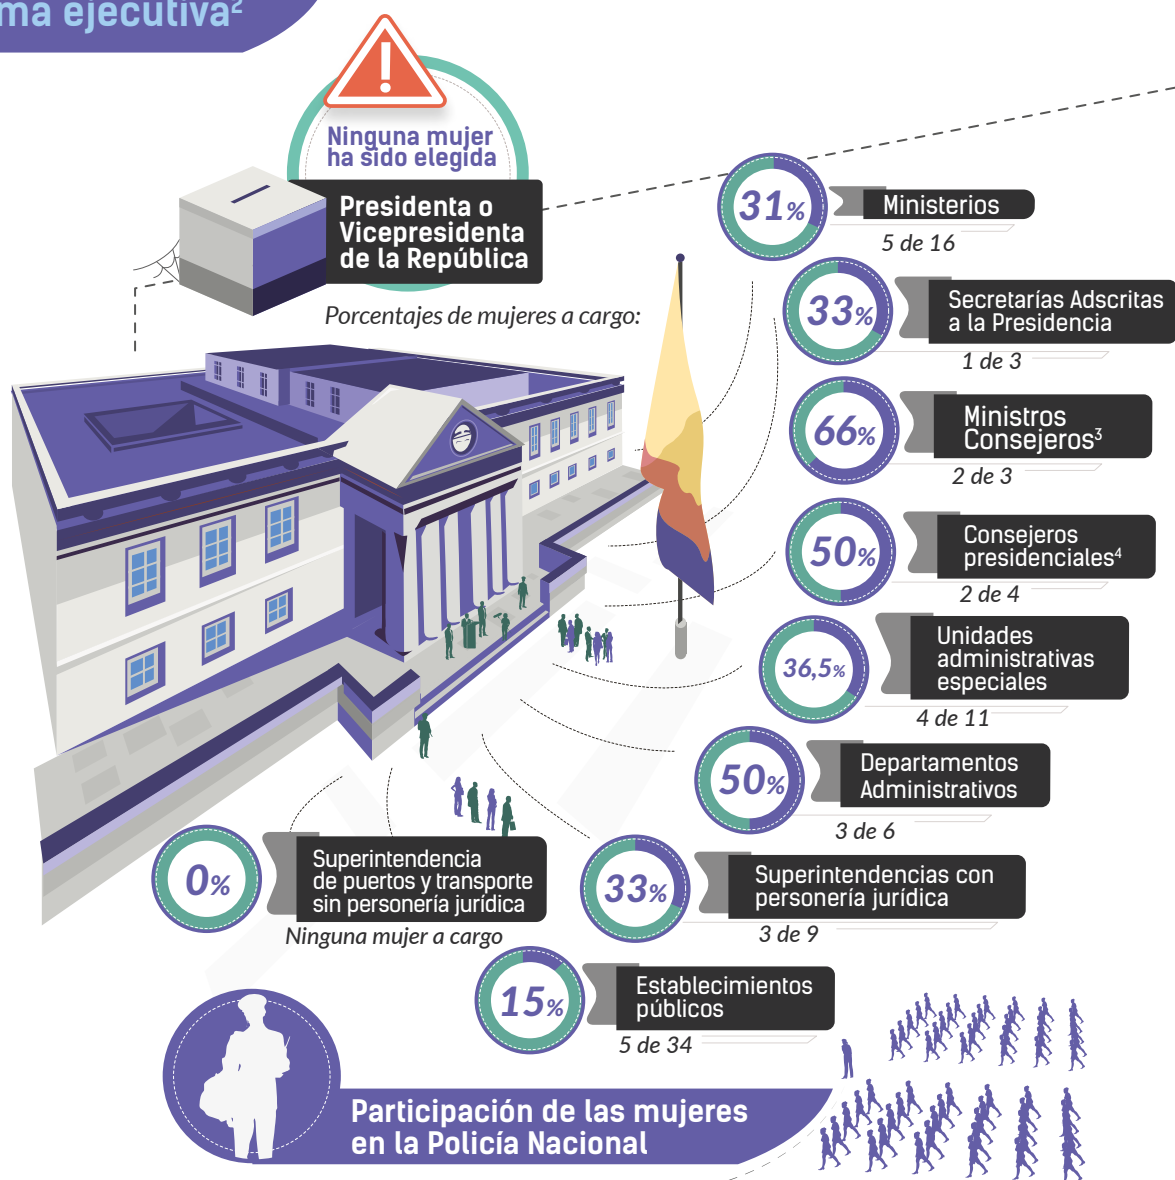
ma ejecutiva²

Ninguna mujer ha sido elegida

Presidenta o Vicepresidenta de la República

Porcentajes de mujeres a cargo:

31% Ministerios
5 de 16

33% Secretarías Adscritas a la Presidencia
1 de 3

66% Ministros Consejeros³
2 de 3

50% Consejeros presidenciales⁴
2 de 4

36,5% Unidades administrativas especiales
4 de 11

50% Departamentos Administrativos
3 de 6

0% Superintendencia de puertos y transporte sin personería jurídica
Ninguna mujer a cargo

33% Superintendencias con personería jurídica
3 de 9

15% Establecimientos públicos
5 de 34

Participación de las mujeres en la Policía Nacional